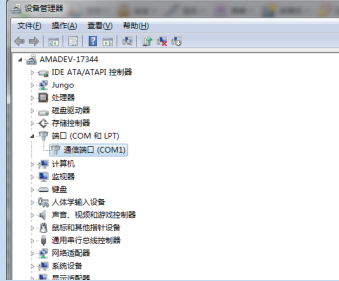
设备管理器

文件(F) 操作(A) 查看(V) 帮助(H)

AMADEV-17344
IDE ATA/ATAPI 控制器
Jungo
处理器
磁盘驱动器
存储控制器
端口 (COM 和 LPT)
通信端口 (COM1)
计算机
监视器
键盘
人体学输入设备
声音、视频和游戏控制器
鼠标和其他指针设备
通用串行总线控制器
网络适配器
系统设备
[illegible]